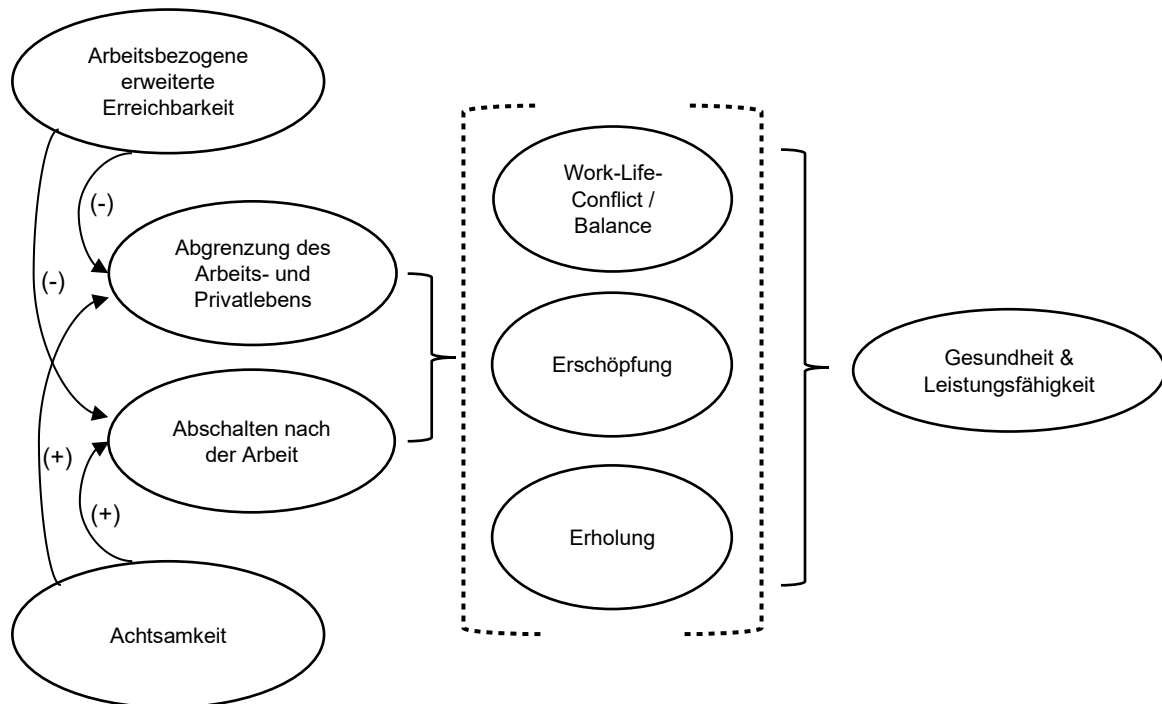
Arbeitsbezogene erweiterte Erreichbarkeit

(-)

(-)

Abgrenzung des Arbeits- und Privatlebens

Abschalten nach der Arbeit

(+)

(+)

Achtsamkeit

Work-Life-Conflict / Balance

Erschöpfung

Erholung

Gesundheit & Leistungsfähigkeit